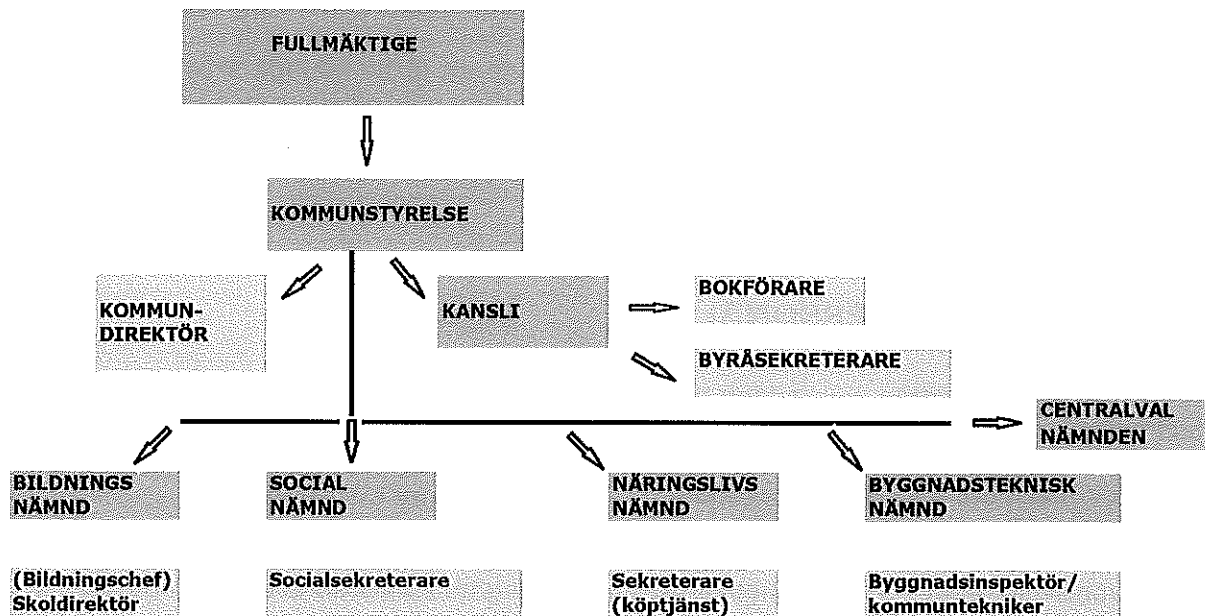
FULLMÄKTIGE

KOMMUNSTYRELSE

KOMMUN-DIREKTÖR

KANSLI

BOKFÖRARE

BYRÅSEKRETERARE

CENTRALVAL NÄMNDEN

BILDNINGS NÄMND

SOCIAL NÄMND

NÄRINGSLIVS NÄMND

BYGGNADSTEKNISK NÄMND

(Bildningschef) Skoldirektör

Socialsekreterare

Sekreterare (köptjänst)

Byggnadsinspektör/ kommuntekniker